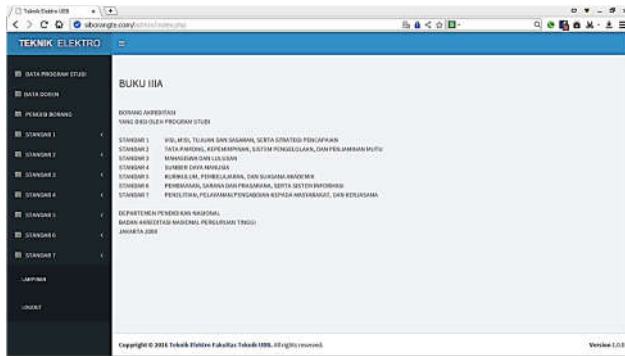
Teknik Elektro UBB

siborangte.com/admin/index.php

TEKNIK ELEKTRO

DATA PROGRAM STUDI
DATA DOSEN
PENGISI BORANG
STANDAR 1
STANDAR 2
STANDAR 3
STANDAR 4
STANDAR 5
STANDAR 6
STANDAR 7
LAMPIRAN
LOGOUT

BUKU IIIA

BORANG AKREDITASI
YANG DIISI OLEH PROGRAM STUDI

| STANDAR 1 | VISI, MISI, TUJUAN DAN SASARAN, SERTA STRATEGI PENCAPAIAN |
|---|---|
| STANDAR 2 | TATA PAMONG, KEPEMIMPINAN, SISTEM PENGELOLAAN, DAN PENJAMINAN MUTU |
| STANDAR 3 | MAHASISWA DAN LULUSAN |
| STANDAR 4 | SUMBER DAYA MANUSIA |
| STANDAR 5 | KURIKULUM, PEMBELAJARAN, DAN SUASANA AKADEMIK |
| STANDAR 6 | PEMBIAYAAN, SARANA DAN PRASARANA, SERTA SISTEM INFORMASI |
| STANDAR 7 | PENELITIAN, PELAYANAN/PENGABDIAN KEPADA MASYARAKAT, DAN KERJASAMA |

DEPARTEMEN PENDIDIKAN NASIONAL
BADAN AKREDITASI NASIONAL PERGURUAN TINGGI
JAKARTA 2008

Copyright © 2016 Teknik Elektro Fakultas Teknik UBB. All rights reserved.

Version 1.0.0